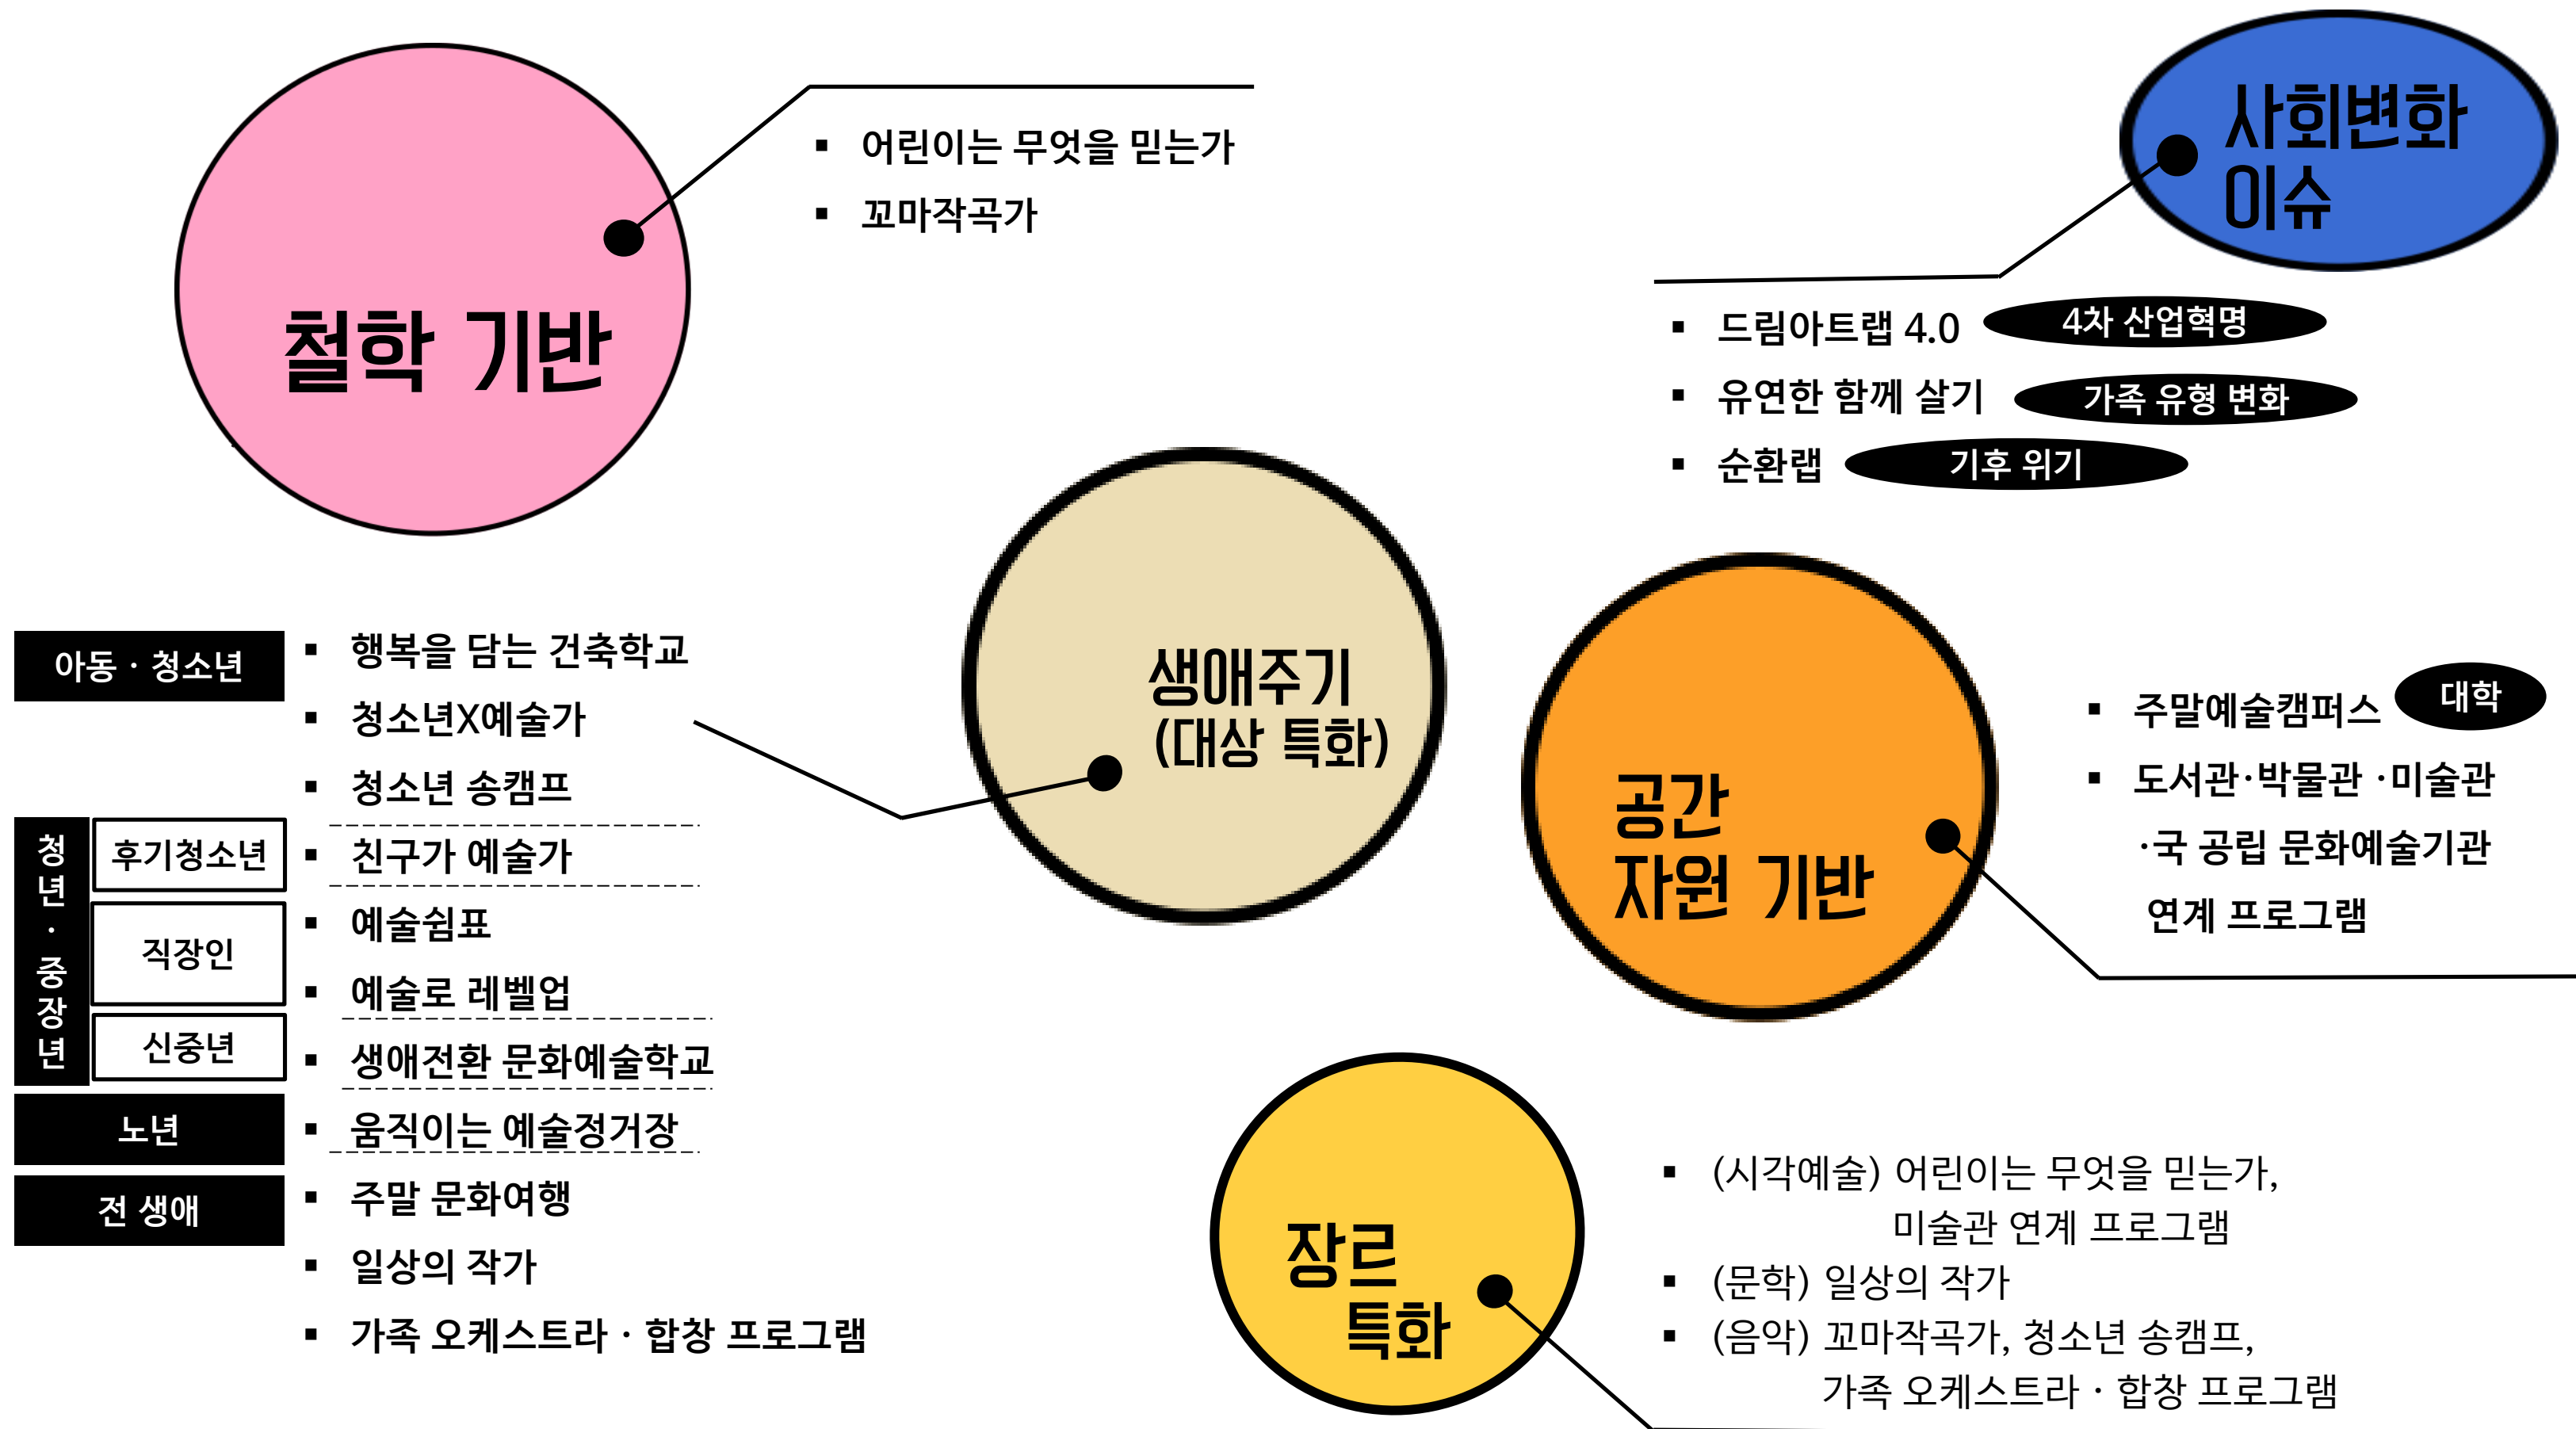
철학 기반

▪ 어린이는 무엇을 믿는가
▪ 꼬마작곡가

사회변화 이슈

▪ 드림아트랩 4.0 4차 산업혁명
▪ 유연한 함께 살기 가족 유형 변화
▪ 순환랩 기후 위기

생애주기 (대상 특화)

아동 · 청소년
▪ 행복을 담는 건축학교
▪ 청소년X예술가
▪ 청소년 송캠프

청년 · 중장년
후기청소년
▪ 친구가 예술가
직장인
▪ 예술쉼표
▪ 예술로 레벨업
신중년
▪ 생애전환 문화예술학교

노년
▪ 움직이는 예술정거장

전 생애
▪ 주말 문화여행
▪ 일상의 작가
▪ 가족 오케스트라 · 합창 프로그램

공간 자원 기반

▪ 주말예술캠퍼스 대학
▪ 도서관·박물관 ·미술관 ·국 공립 문화예술기관 연계 프로그램

장르 특화

▪ (시각예술) 어린이는 무엇을 믿는가, 미술관 연계 프로그램
▪ (문학) 일상의 작가
▪ (음악) 꼬마작곡가, 청소년 송캠프, 가족 오케스트라 · 합창 프로그램